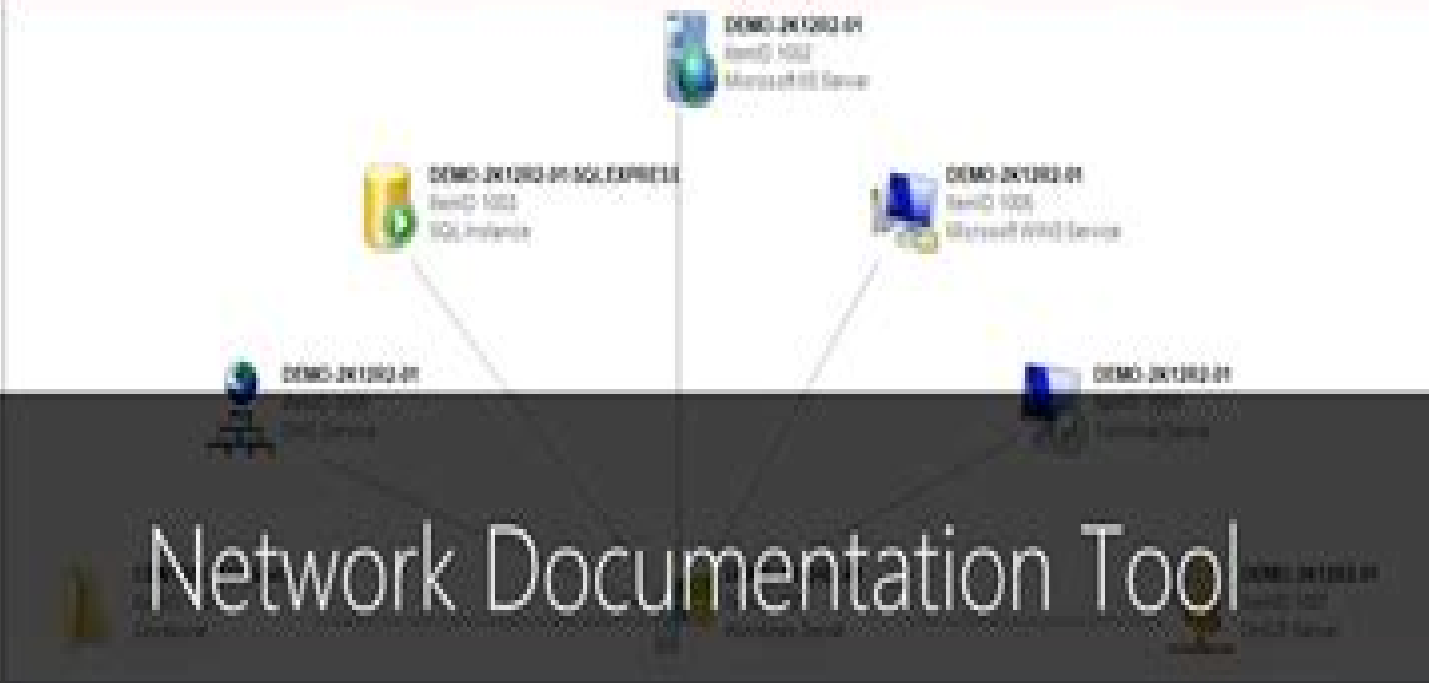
DEMO-2K12R2-01
ItemID 1002
Microsoft IIS Server

DEMO-2K12R2-01\SQLEXPRESS
ItemID 1003
SQL Instance

DEMO-2K12R2-01
ItemID 1005
Microsoft WINS Service

DEMO-2K12R2-01
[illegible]
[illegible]

DEMO-2K12R2-01
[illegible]
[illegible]

Network Documentation Tool

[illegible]
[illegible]
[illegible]

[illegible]
Windows Server

DEMO-2K12R2-01
ItemID 1001
DHCP Server